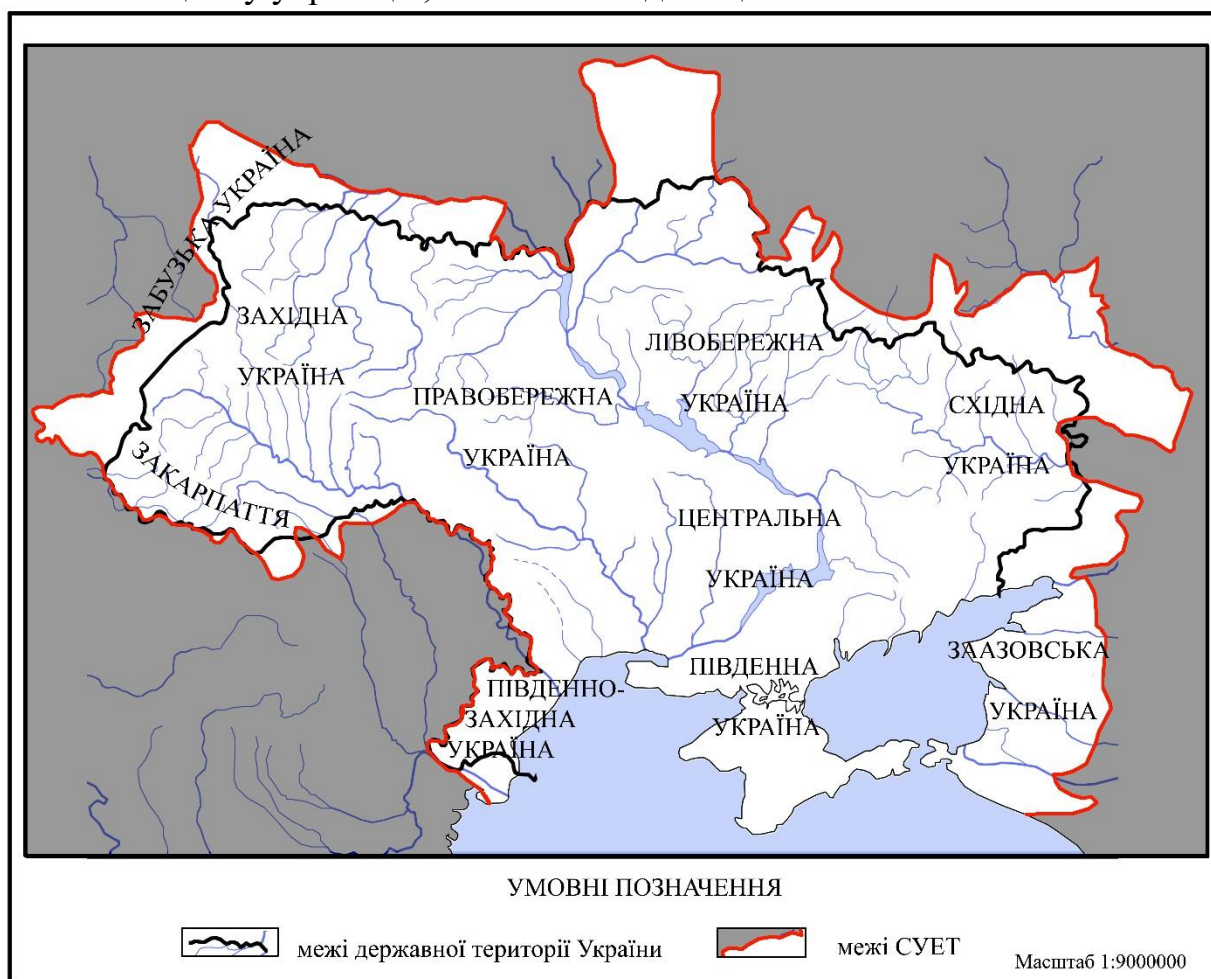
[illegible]

ЗАБУЗЬКА УКРАЇНА

ЗАХІДНА УКРАЇНА

ЗАКАРПАТТЯ

ПРАВОБЕРЕЖНА УКРАЇНА

ЛІВОБЕРЕЖНА УКРАЇНА

СХІДНА УКРАЇНА

ЦЕНТРАЛЬНА УКРАЇНА

ЗААЗОВСЬКА УКРАЇНА

ПІВДЕННА УКРАЇНА

ПІВДЕННО-ЗАХІДНА УКРАЇНА

УМОВНІ ПОЗНАЧЕННЯ

межі державної території України

межі СУЕТ

Масштаб 1:9000000